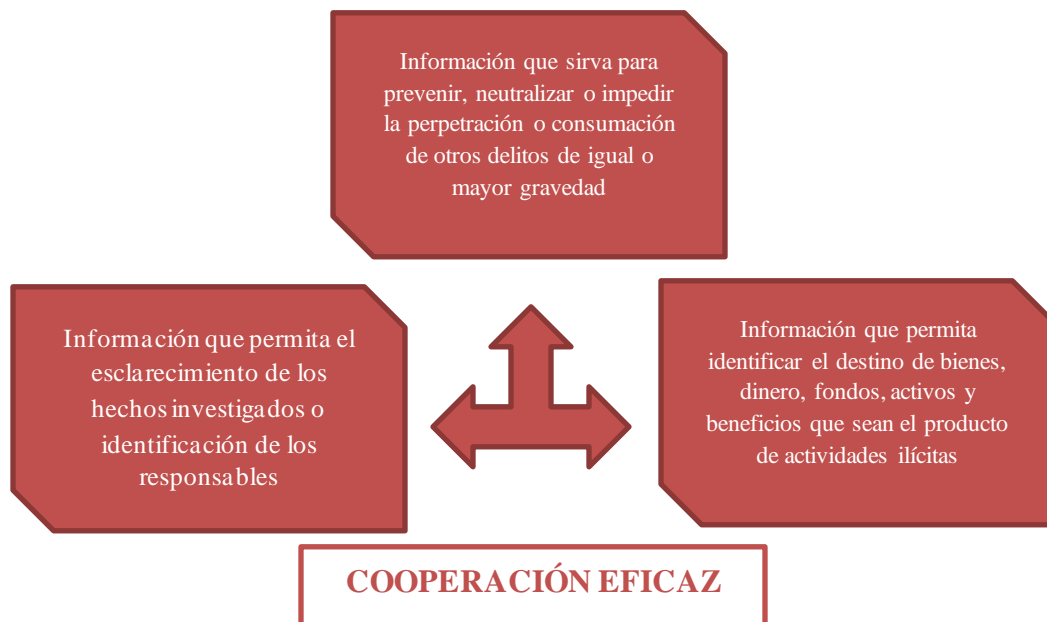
Información que sirva para prevenir, neutralizar o impedir la perpetración o consumación de otros delitos de igual o mayor gravedad

Información que permita el esclarecimiento de los hechos investigados o identificación de los responsables

Información que permita identificar el destino de bienes, dinero, fondos, activos y beneficios que sean el producto de actividades ilícitas

COOPERACIÓN EFICAZ